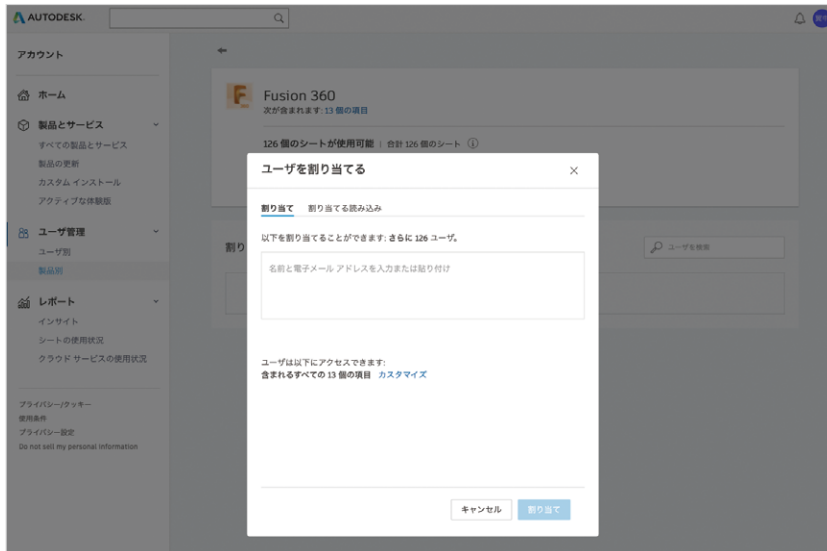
AUTODESK.

アカウント

ホーム

製品とサービス
すべての製品とサービス
製品の更新
カスタム インストール
アクティブな体験版

ユーザ管理
ユーザ別
製品別

レポート
インサイト
シートの使用状況
クラウド サービスの使用状況

プライバシー/クッキー
使用条件
プライバシー設定
Do not sell my personal information

Fusion 360
次が含まれます: 13 個の項目

126 個のシートが使用可能 | 合計 126 個のシート

割り

ユーザを検索

ユーザを割り当てる

割り当て　割り当てる読み込み

以下を割り当てることができます: さらに 126 ユーザ。

名前と電子メール アドレスを入力または貼り付け

ユーザは以下にアクセスできます:
含まれるすべての 13 個の項目　カスタマイズ

キャンセル　割り当て